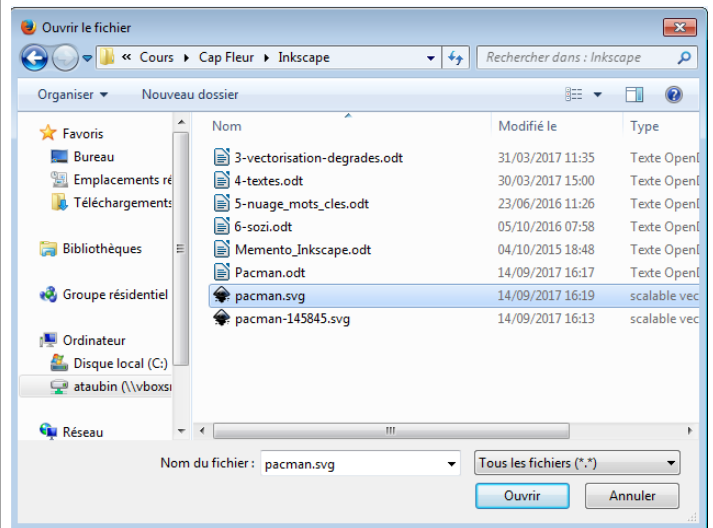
Ouvrir le fichier

« Cours ▸ Cap Fleur ▸ Inkscape

Rechercher dans : Inkscape

Organiser ▾ Nouveau dossier

Favoris
Bureau
Emplacements ré
Téléchargements

Bibliothèques

Groupe résidentiel

Ordinateur
Disque local (C:)
ataubin (\\vboxsı

Réseau

| Nom | Modifié le | Type |
|---|---|---|
| 3-vectorisation-degrades.odt | 31/03/2017 11:35 | Texte OpenI |
| 4-textes.odt | 30/03/2017 15:00 | Texte OpenI |
| 5-nuage_mots_cles.odt | 23/06/2016 11:26 | Texte OpenI |
| 6-sozi.odt | 05/10/2016 07:58 | Texte OpenI |
| Memento_Inkscape.odt | 04/10/2015 18:48 | Texte OpenI |
| Pacman.odt | 14/09/2017 16:17 | Texte OpenI |
| pacman.svg | 14/09/2017 16:19 | scalable vec |
| pacman-145845.svg | 14/09/2017 16:13 | scalable vec |

Nom du fichier : pacman.svg

Tous les fichiers (*.*)

Ouvrir

Annuler